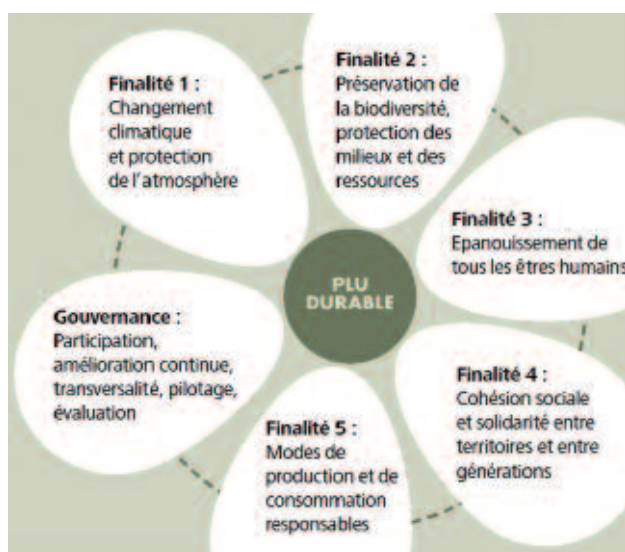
Finalité 1 :
Changement climatique et protection de l'atmosphère

Finalité 2 :
Préservation de la biodiversité, protection des milieux et des ressources

Finalité 3 :
Epanouissement de tous les êtres humains

PLU DURABLE

Gouvernance :
Participation, amélioration continue, transversalité, pilotage, évaluation

Finalité 4 :
Cohésion sociale et solidarité entre territoires et entre générations

Finalité 5 :
Modes de production et de consommation responsables